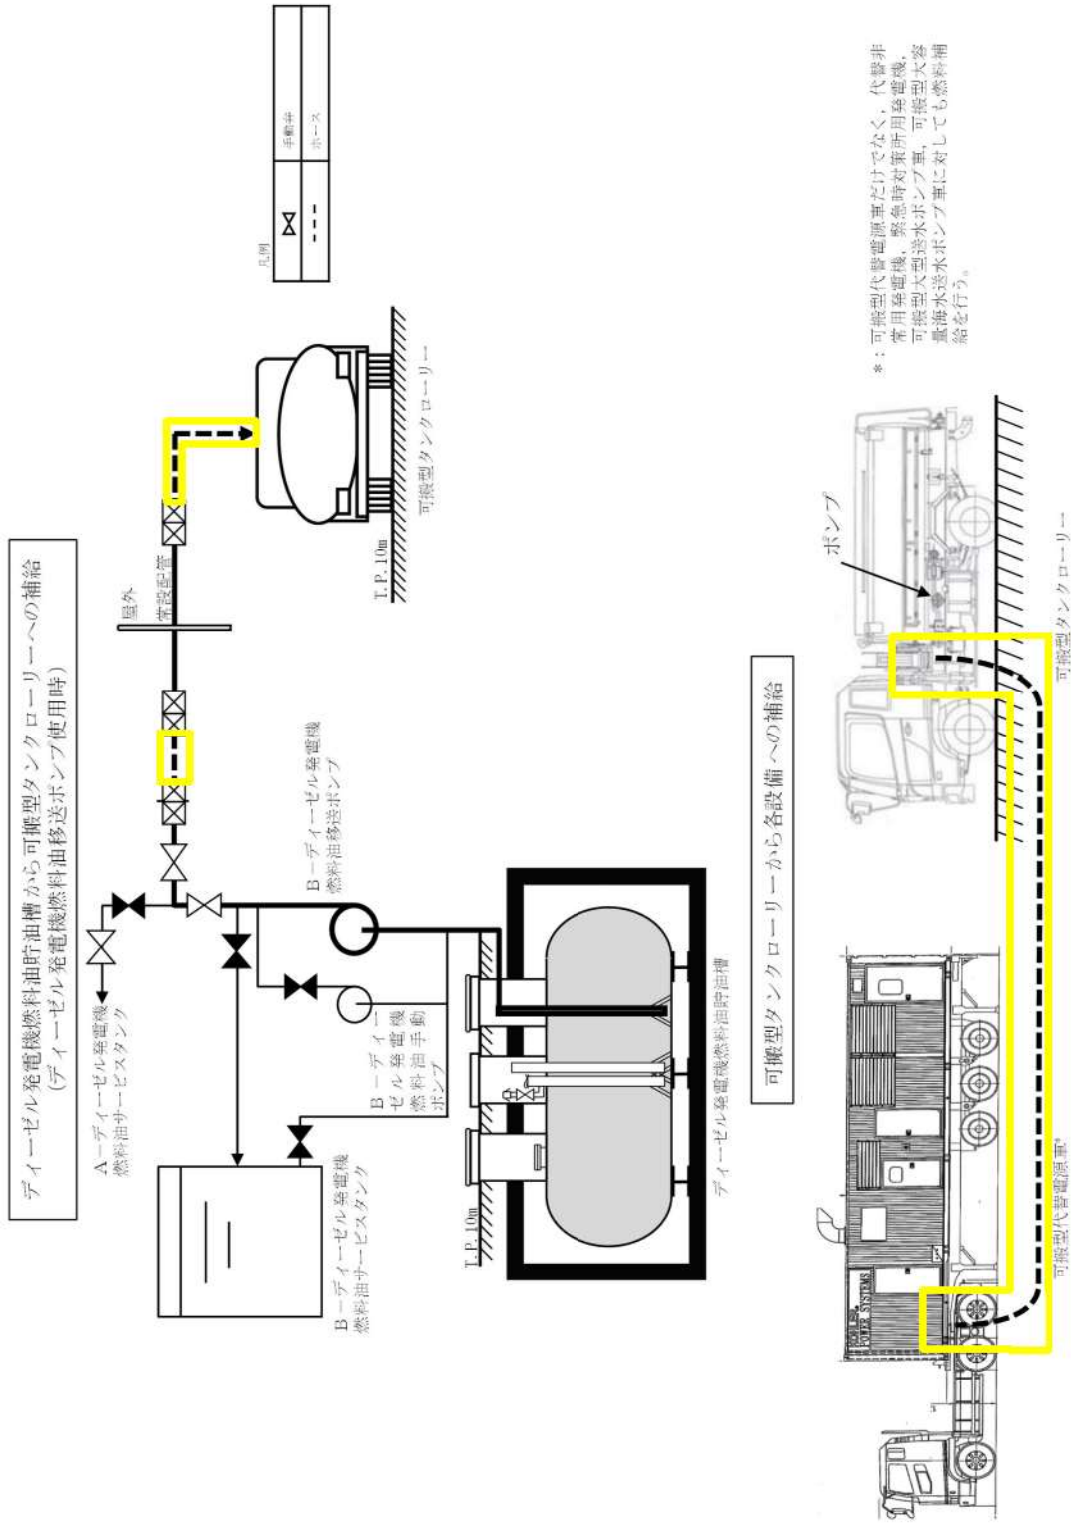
ディーゼル発電機燃料油貯油槽から可搬型タンクローリーへの補給
(ディーゼル発電機燃料油移送ポンプ使用時)

凡例

| | |
|---|---|
| ⋈ | 手動弁 |
| - - - | ホース |

A－ディーゼル発電機
燃料油サービスタンク

B－ディーゼル発電機
燃料油移送ポンプ

B－ディーゼル発電機燃料油手動ポンプ

B－ディーゼル発電機
燃料油サービスタンク

屋外

常設配管

T.P.10m

T.P.10m

ディーゼル発電機燃料油貯油槽

可搬型タンクローリー

可搬型タンクローリーから各設備への補給

ポンプ

可搬型代替電源車*

可搬型タンクローリー

POWER SYSTEMS

＊：可搬型代替電源車だけでなく，代替非常用発電機，緊急時対策所用発電機，可搬型大型送水ポンプ車，可搬型大容量海水送水ポンプ車に対しても燃料補給を行う。